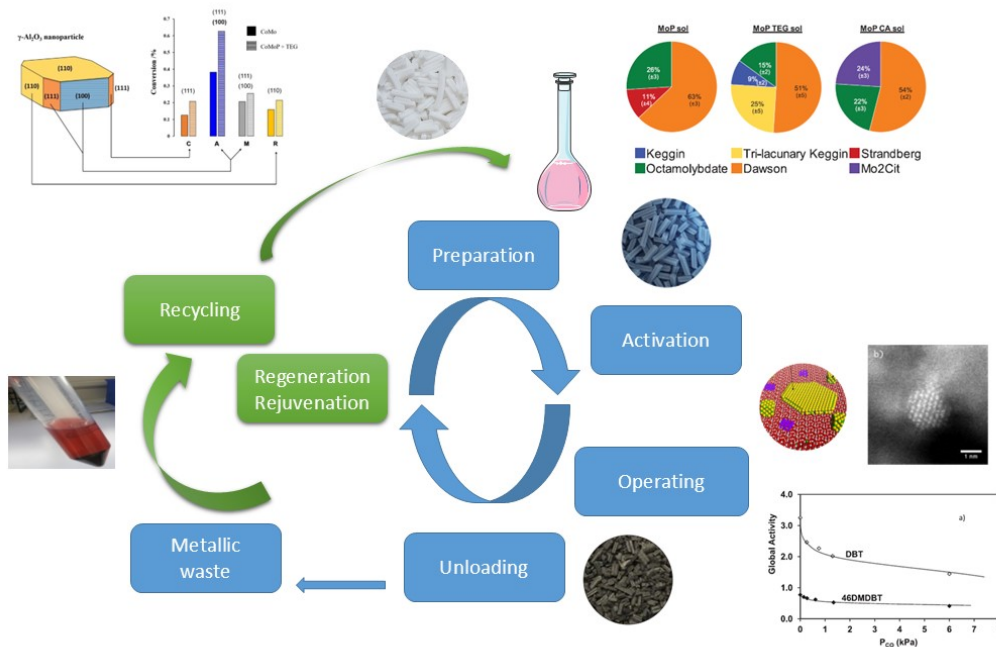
γ-Al$_2$O$_3$ nanoparticle

(110)
(110)
(111)
(100)
(111)

Conversion /%

CoMo
CoMoP + TEG

(111)
(100)
(111)
(111)
(100)
(110)

C A M R

0.7
0.6
0.5
0.4
0.3
0.2
0.1
0

MoP sol
26% (x3)
11% (x4)
63% (x3)

MoP TEG sol
15% (x2)
9% (x2)
25% (x5)
51% (x6)

MoP CA sol
24% (x3)
22% (x3)
54% (x2)

Keggin
Tri-lacunary Keggin
Strandberg
Octamolybdate
Dawson
Mo2Cit

Preparation

Activation

Recycling

Regeneration Rejuvenation

Operating

Metallic waste

Unloading

b)

1 nm

a)

Global Activity

4.0
3.0
2.0
1.0
0.0

DBT

46DMDBT

0 1 2 3 4 5 6 7

$P_{CO}$ (kPa)